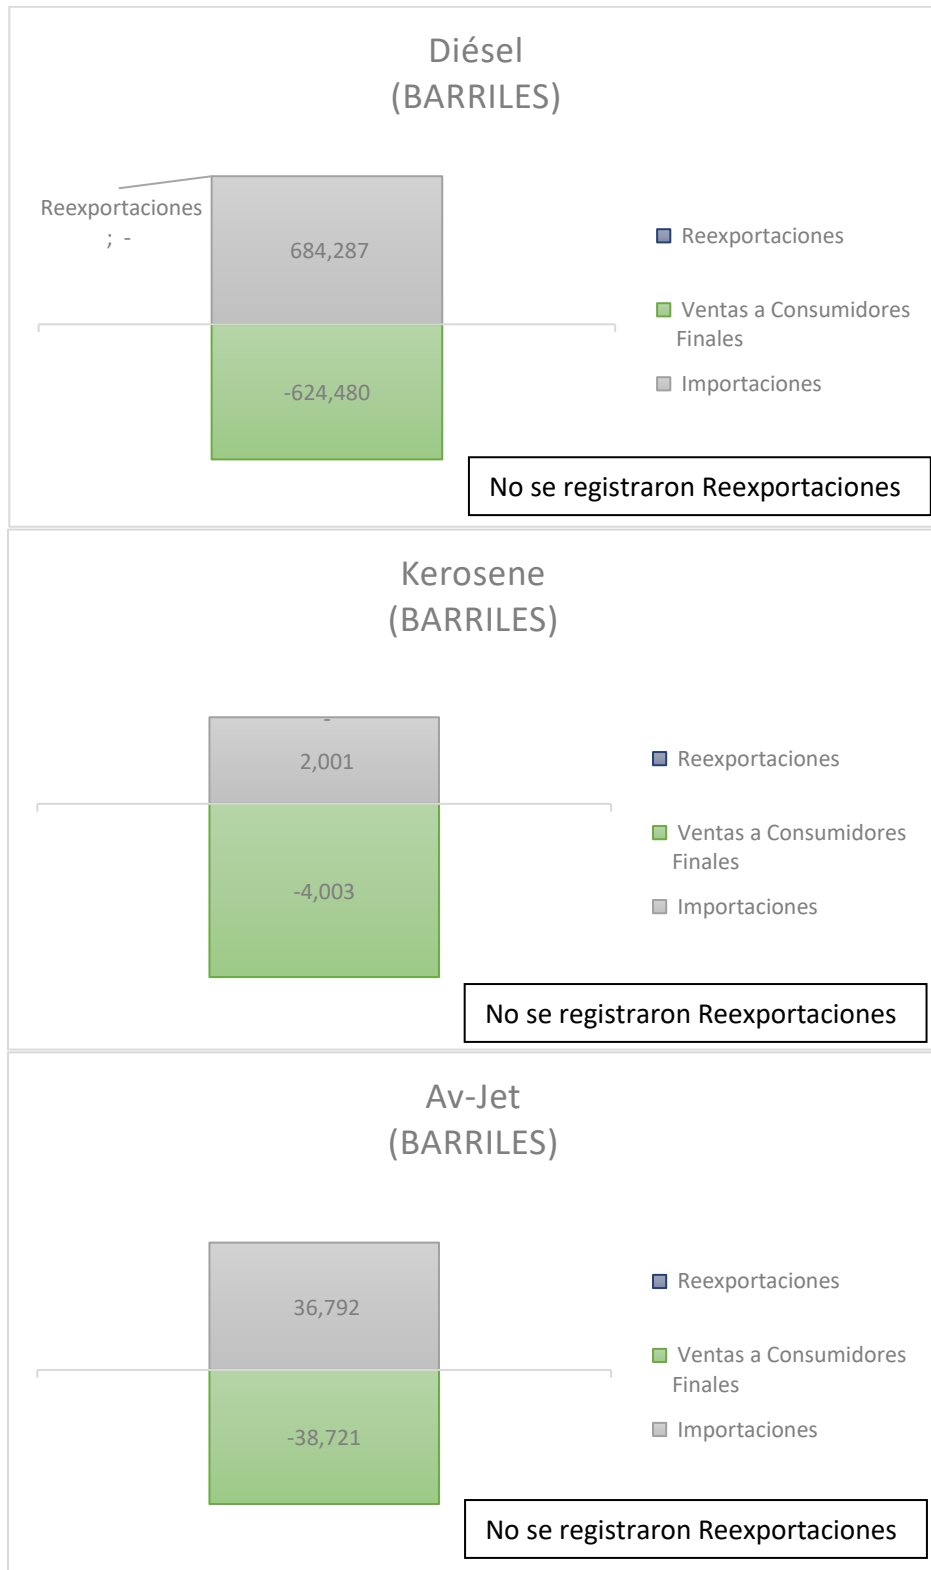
Diésel
(BARRILES)

Reexportaciones ; -

684,287

-624,480

Reexportaciones

Ventas a Consumidores Finales

Importaciones

No se registraron Reexportaciones

Kerosene
(BARRILES)

-

2,001

-4,003

Reexportaciones

Ventas a Consumidores Finales

Importaciones

No se registraron Reexportaciones

Av-Jet
(BARRILES)

36,792

-38,721

Reexportaciones

Ventas a Consumidores Finales

Importaciones

No se registraron Reexportaciones